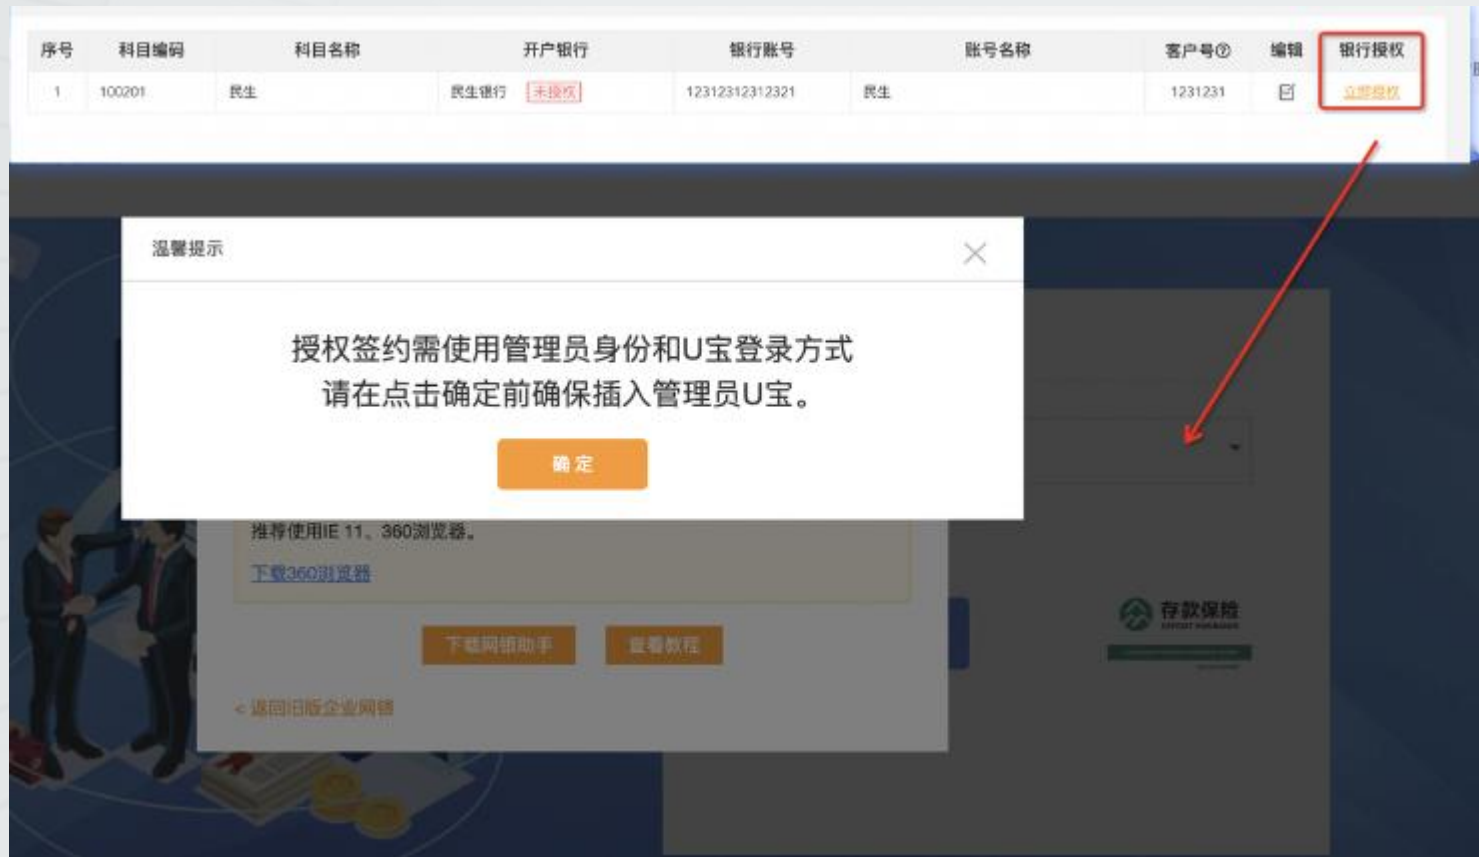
| 序号 | 科目编码 | 科目名称 | 开户银行 | 银行账号 | 账号名称 | 客户号② | 编辑 | 银行授权 |
|---|---|---|---|---|---|---|---|---|
| 1 | 100201 | 民生 | 民生银行 未授权 | 12312312312321 | 民生 | 1231231 | | 立即授权 |

温馨提示

授权签约需使用管理员身份和U宝登录方式
请在点击确定前确保插入管理员U宝。

确定

推荐使用IE 11、360浏览器。

下载360浏览器

下载网银助手 查看教程

< 返回旧版企业网银

存款保险